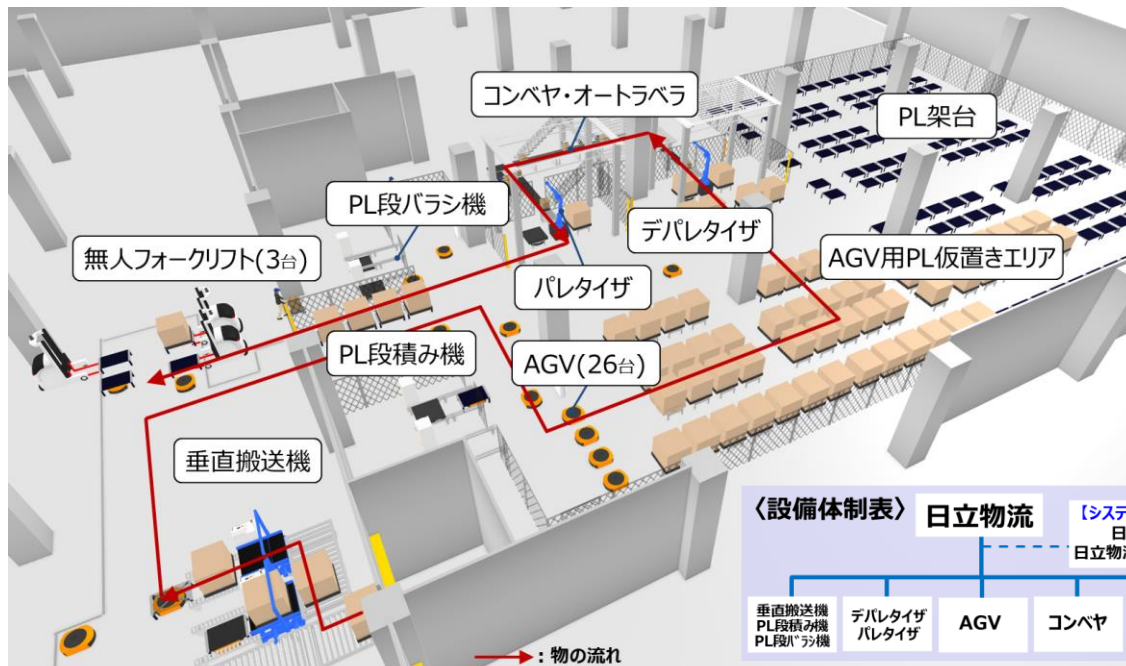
コンベヤ・オートラベラ

PL架台

PL段バラシ機

デパレタイザ

無人フォークリフト(3台)

AGV用PL仮置きエリア

パレタイザ

PL段積み機

AGV(26台)

垂直搬送機

〈設備体制表〉 日立物流

【システ

日

日立物流

垂直搬送機
PL段積み機
PL段バラシ機

デパレタイザ
パレタイザ

AGV

コンベヤ

: 物の流れ